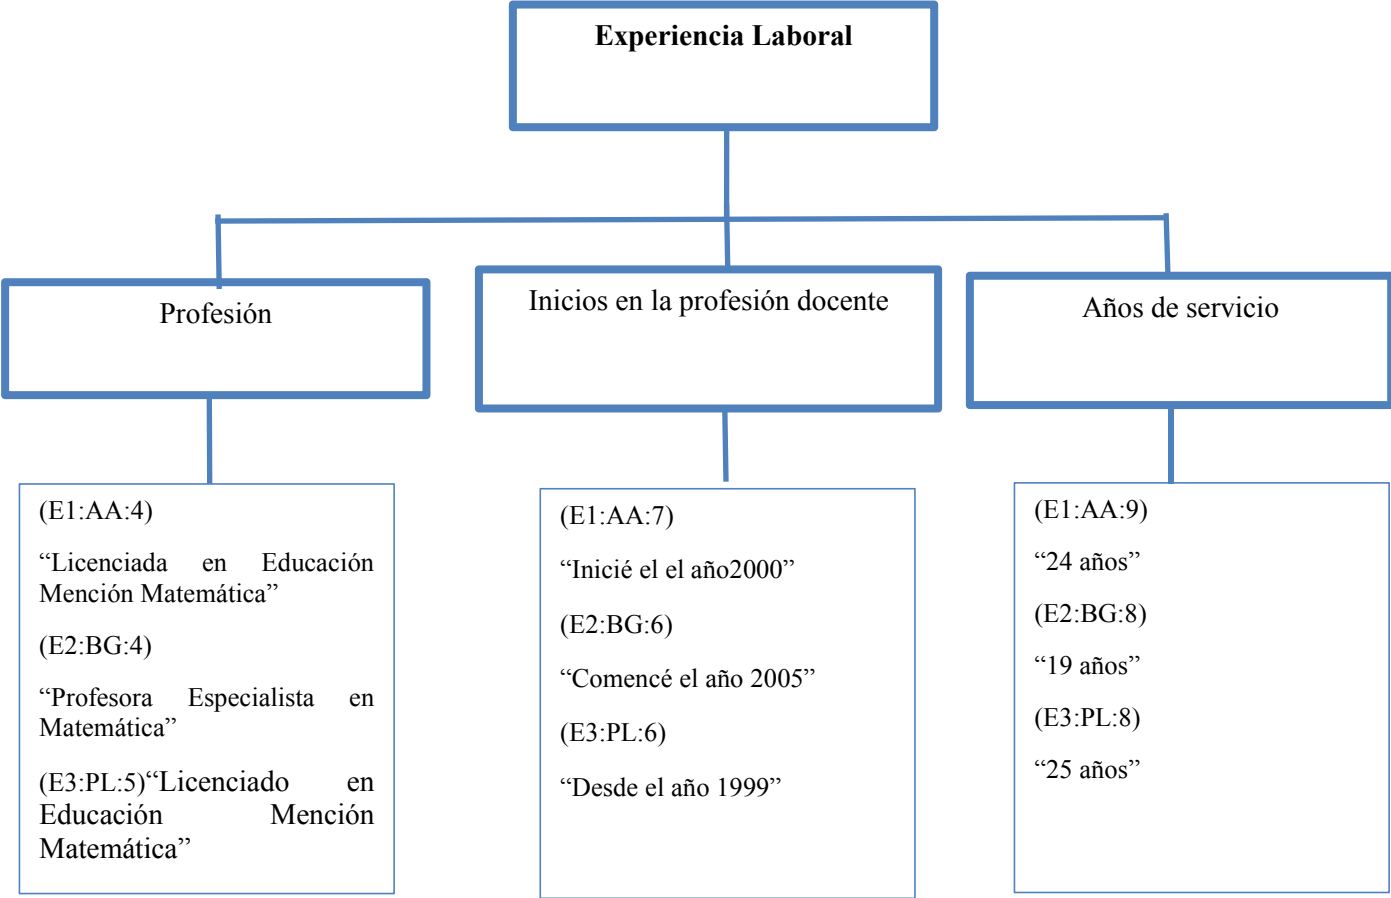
Experiencia Laboral

Profesión

Inicios en la profesión docente

Años de servicio

(E1:AA:4)

“Licenciada en Educación Mención Matemática”

(E2:BG:4)

“Profesora Especialista en Matemática”

(E3:PL:5)“Licenciado en Educación Mención Matemática”

(E1:AA:7)

“Inicié el el año2000”

(E2:BG:6)

“Comencé el año 2005”

(E3:PL:6)

“Desde el año 1999”

(E1:AA:9)

“24 años”

(E2:BG:8)

“19 años”

(E3:PL:8)

“25 años”